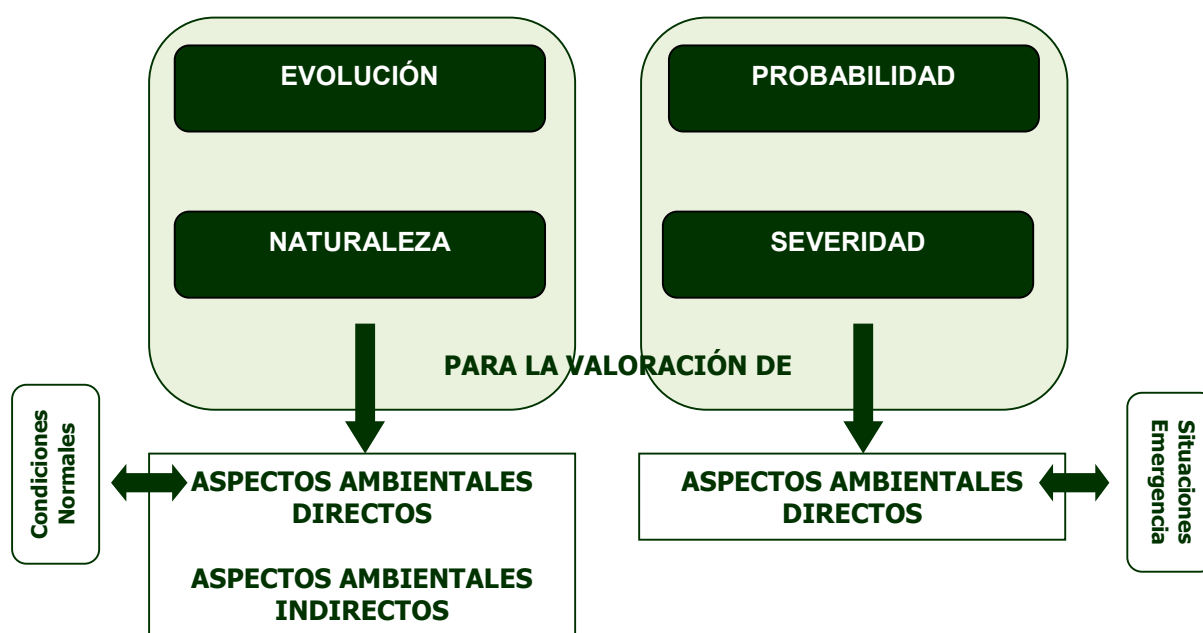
EVOLUCIÓN

NATURALEZA

PROBABILIDAD

SEVERIDAD

PARA LA VALORACIÓN DE

Condiciones Normales

ASPECTOS AMBIENTALES DIRECTOS

ASPECTOS AMBIENTALES INDIRECTOS

ASPECTOS AMBIENTALES DIRECTOS

Situaciones Emergencia